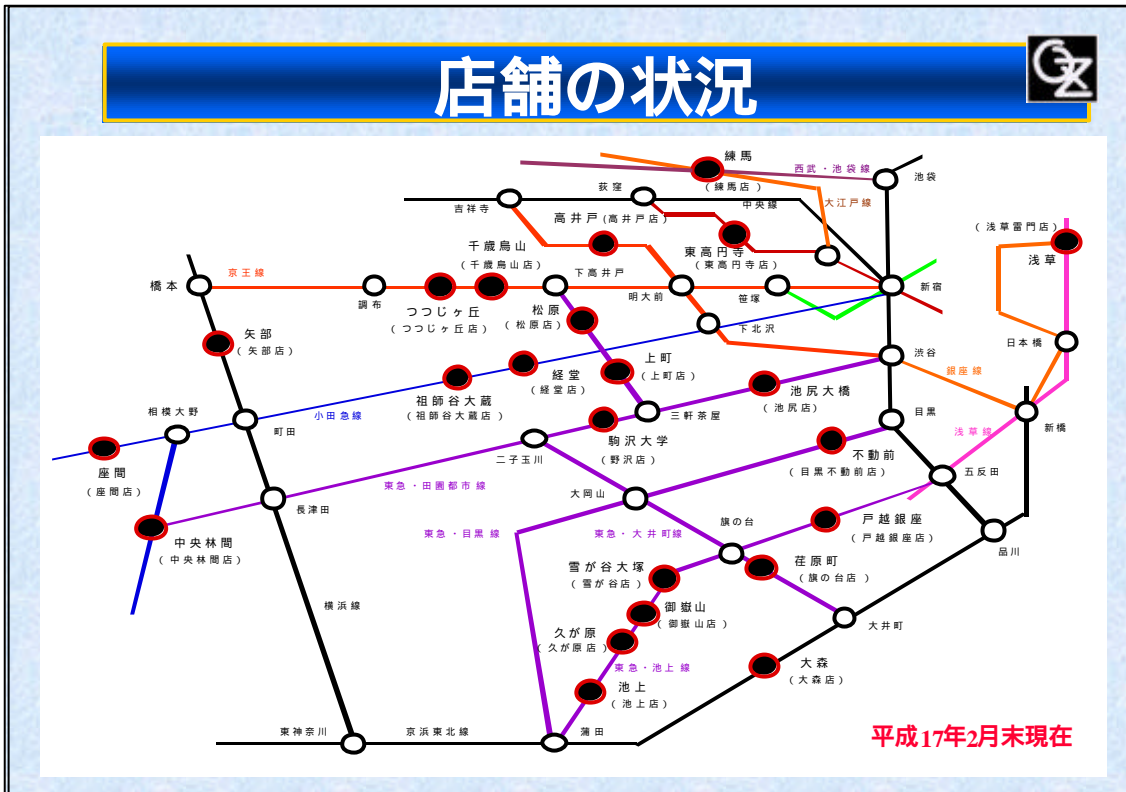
店舗の状況

練馬
（練馬店）
西武・池袋線
池袋
荻窪
中央線
大江戸線
吉祥寺
高井戸（高井戸店）
東高円寺
（東高円寺店）
千歳烏山
（千歳烏山店）
（浅草雷門店）
浅草
京王線
橋本
調布
つつじヶ丘
（つつじヶ丘店）
下高井戸
明大前
笹塚
新宿
松原
（松原店）
下北沢
矢部
（矢部店）
日本橋
上町
（上町店）
渋谷
経堂
（経堂店）
銀座線
祖師谷大蔵
（祖師谷大蔵店）
池尻大橋
（池尻店）
相模大野
三軒茶屋
目黒
小田急線
町田
新橋
駒沢大学
（野沢店）
浅草線
座間
（座間店）
二子玉川
不動前
（目黒不動前店）
五反田
東急・田園都市線
大岡山
長津田
戸越銀座
（戸越銀座店）
中央林間
（中央林間店）
東急・目黒線
東急・大井町線
旗の台
品川
雪が谷大塚
（雪が谷店）
荏原町
（旗の台店）
御嶽山
（御嶽山店）
横浜線
大井町
久が原
（久が原店）
東急・池上線
大森
（大森店）
池上
（池上店）
東神奈川
京浜東北線
蒲田
平成17年2月末現在